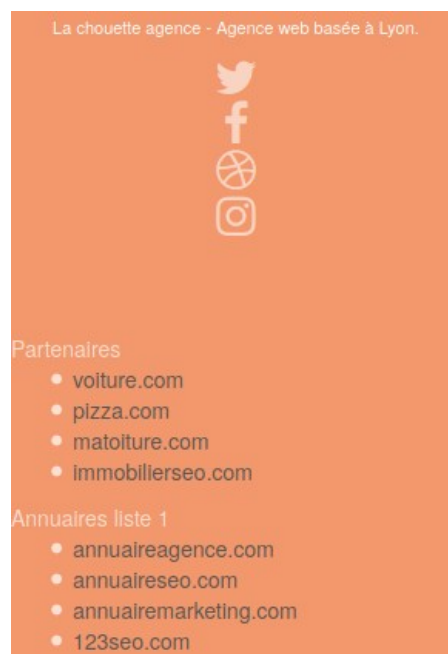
La chouette agence - Agence web basée à Lyon.

Partenaires
- voiture.com
- pizza.com
- matoiture.com
- immobilierseo.com

Annuaires liste 1
- annuaireagence.com
- annuaireseo.com
- annuairemarketing.com
- 123seo.com